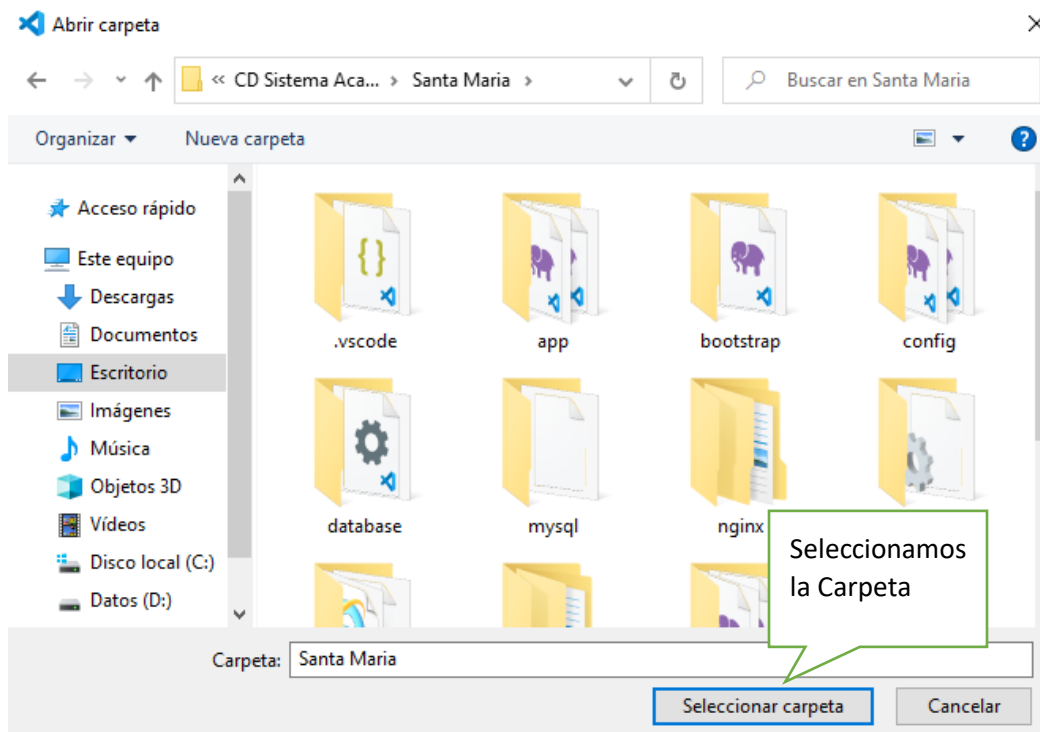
Abrir carpeta

« CD Sistema Aca... › Santa Maria ›

Buscar en Santa Maria

Organizar ▾ Nueva carpeta

Acceso rápido
Este equipo
Descargas
Documentos
Escritorio
Imágenes
Música
Objetos 3D
Vídeos
Disco local (C:)
Datos (D:)

.vscode
app
bootstrap
config
database
mysql
nginx

Seleccionamos la Carpeta

Carpeta: Santa Maria

Seleccionar carpeta
Cancelar